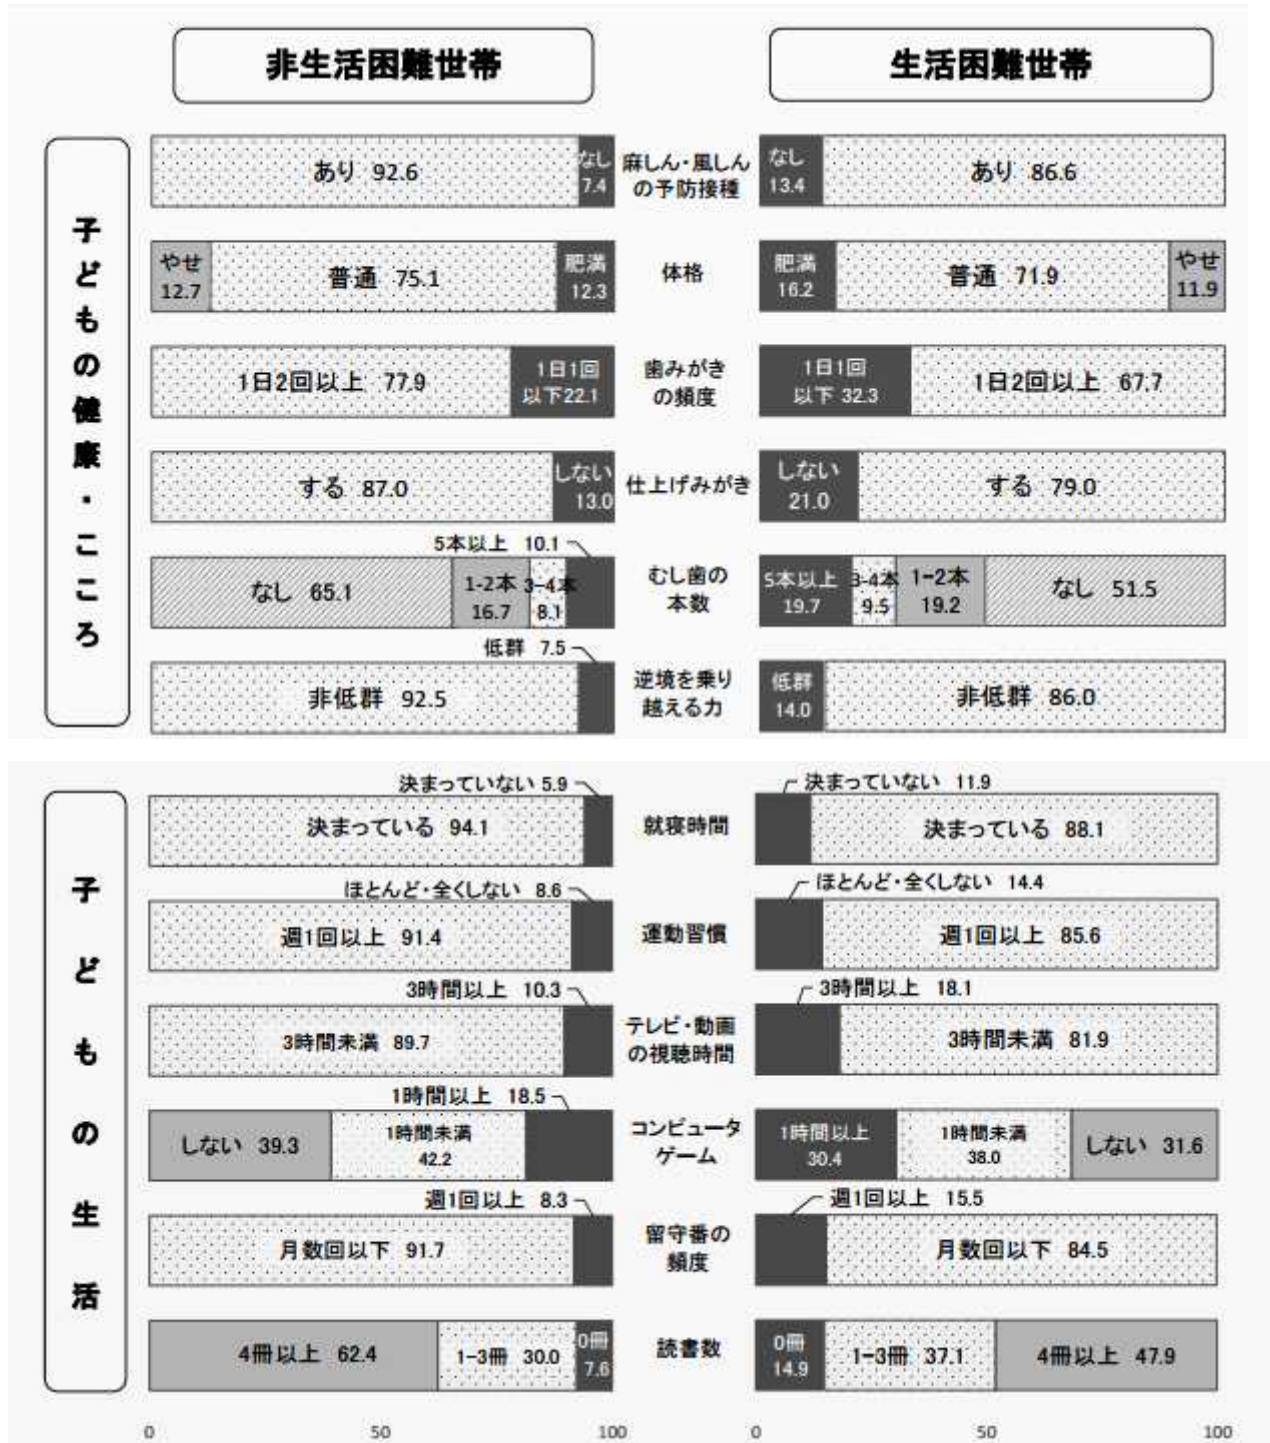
非生活困難世帯

生活困難世帯

子どもの健康・こころ

あり 92.6
なし 7.4
麻しん・風しんの予防接種
なし 13.4
あり 86.6

やせ 12.7
普通 75.1
肥満 12.3
体格
肥満 16.2
普通 71.9
やせ 11.9

1日2回以上 77.9
1日1回以下22.1
歯みがきの頻度
1日1回以下 32.3
1日2回以上 67.7

する 87.0
しない 13.0
仕上げみがき
しない 21.0
する 79.0

5本以上 10.1
なし 65.1
1-2本 16.7
3-4本 8.1
むし歯の本数
5本以上 19.7
3-4本 9.5
1-2本 19.2
なし 51.5

低群 7.5
非低群 92.5
逆境を乗り越える力
低群 14.0
非低群 86.0

子どもの生活

決まっていない 5.9
決まっている 94.1
就寝時間
決まっていない 11.9
決まっている 88.1

ほとんど・全くしない 8.6
週1回以上 91.4
運動習慣
ほとんど・全くしない 14.4
週1回以上 85.6

3時間以上 10.3
3時間未満 89.7
テレビ・動画の視聴時間
3時間以上 18.1
3時間未満 81.9

1時間以上 18.5
しない 39.3
1時間未満 42.2
コンピュータゲーム
1時間以上 30.4
1時間未満 38.0
しない 31.6

週1回以上 8.3
月数回以下 91.7
留守番の頻度
週1回以上 15.5
月数回以下 84.5

4冊以上 62.4
1-3冊 30.0
0冊 7.6
読書数
0冊 14.9
1-3冊 37.1
4冊以上 47.9

0
50
100
0
50
100